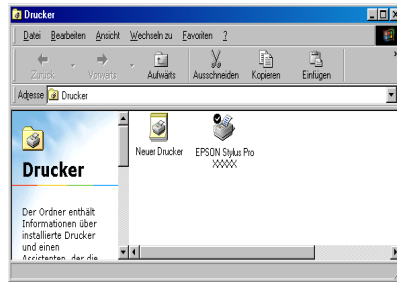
Drucker

Datei Bearbeiten Ansicht Wechseln zu Favoriten ?

Zurück Vorwärts Aufwärts Ausschneiden Kopieren Einfügen

Adresse Drucker

Drucker

Der Ordner enthält Informationen über installierte Drucker und einen Assistenten, der die

Neuer Drucker

EPSON Stylus Pro XXXXX